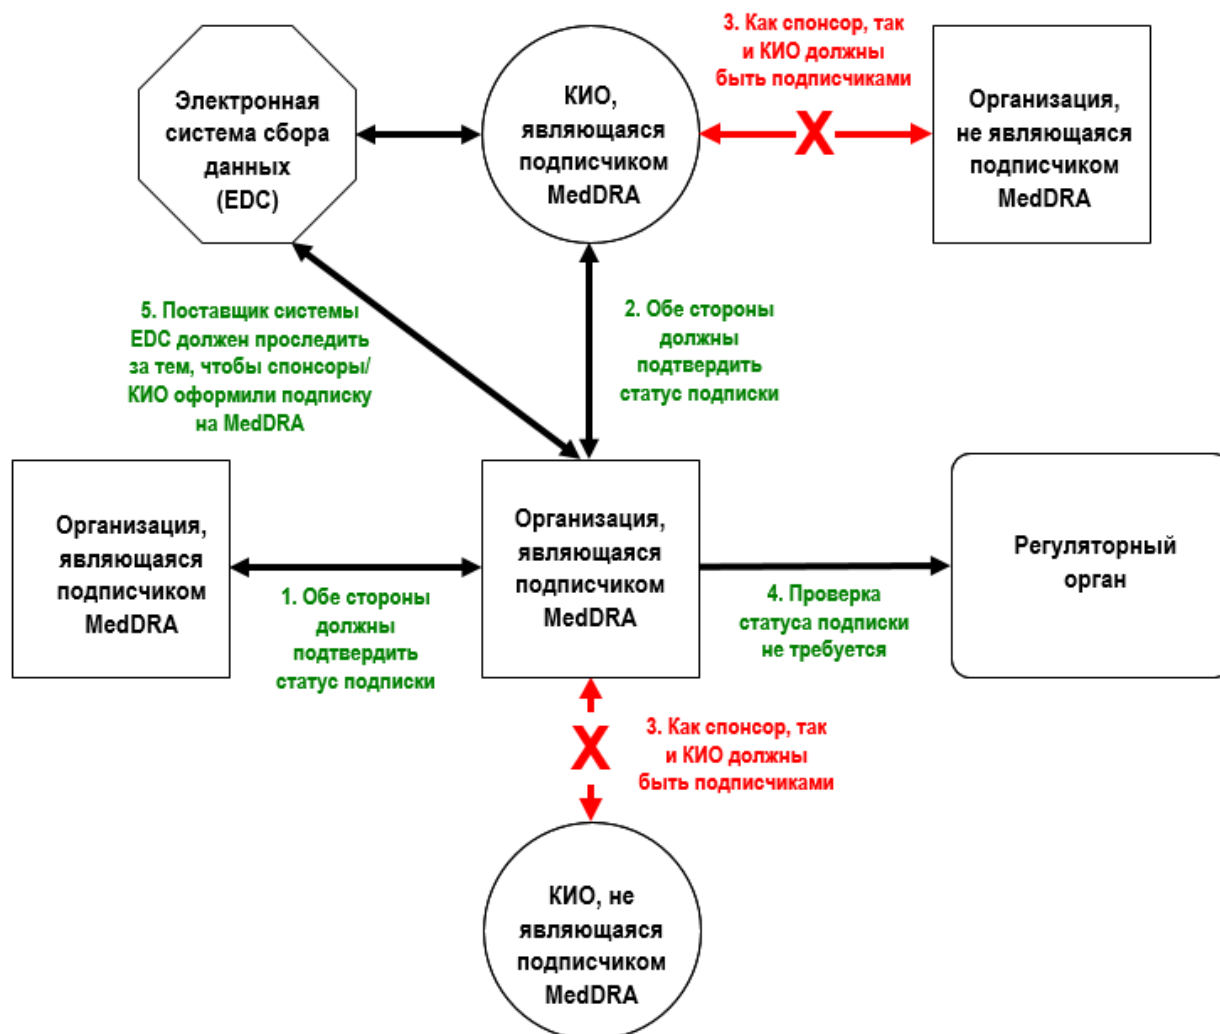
Электронная система сбора данных (EDC)

КИО, являющаяся подписчиком MedDRA

3. Как спонсор, так и КИО должны быть подписчиками

X

Организация, не являющаяся подписчиком MedDRA

5. Поставщик системы EDC должен проследить за тем, чтобы спонсоры/ КИО оформили подписку на MedDRA

2. Обе стороны должны подтвердить статус подписки

Организация, являющаяся подписчиком MedDRA

1. Обе стороны должны подтвердить статус подписки

Организация, являющаяся подписчиком MedDRA

4. Проверка статуса подписки не требуется

Регуляторный орган

X

3. Как спонсор, так и КИО должны быть подписчиками

КИО, не являющаяся подписчиком MedDRA